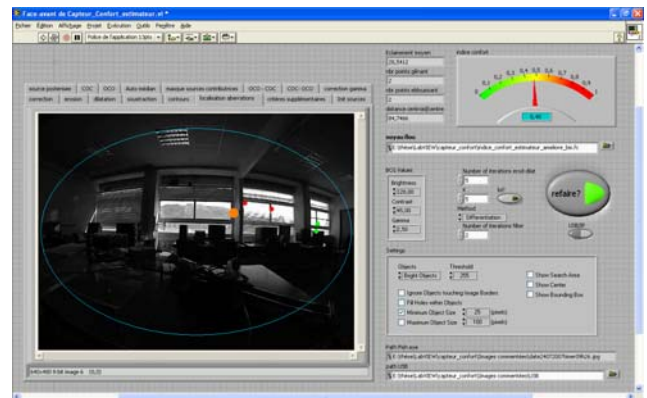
Face avant de Capteur_Confort_estimateur.vi *

Fichier Edition Affichage Projet Exécution Outils Fenêtre Aide

Police de l'application 13pts

source ponctuelle | COC | GCO | Auto médian | masque sources contributrices | GCO - COC | COC-GCO | correction gamma
correction | erosion | dilatation | soustraction | contours | localisation aberrations | critères supplémentaires | 3rd sources

640x480 8-bit image 6 (0,0)

Eclairement moyen
28,5412
nbr points gênant
2
nbr points éblouissant
2
distance centroid/centre
84,7446

indice confort
0 0,1 0,2 0,3 0,4 0,5 0,6 0,7 0,8 0,9 1
0,48

noyau filtre
E:\these\LabVIEW\capteur_confort\indice_confort_estimateur_aresbone_lba.fc

BCG Values
Brightness
128,00
Contrast
45,00
Gamma
0,50

Number of iterations erodi dilat
3
4
0
Method
Differentiation
Number of iterations filter
3

refaire?

LOOP

Settings
Objects
Bright Objects
Threshold
255
Ignore Objects touching Image Borders
Fill Holes within Objects
Minimum Object Size 25 (pixels)
Maximum Object Size 100 (pixels)
Show Search Area
Show Center
Show Bounding Box

Path Path eye
E:\these\LabVIEW\capteur_confort\images commentées\data\4072007imer09h26.jpg
path USB
E:\these\LabVIEW\capteur_confort\images commentées\USB